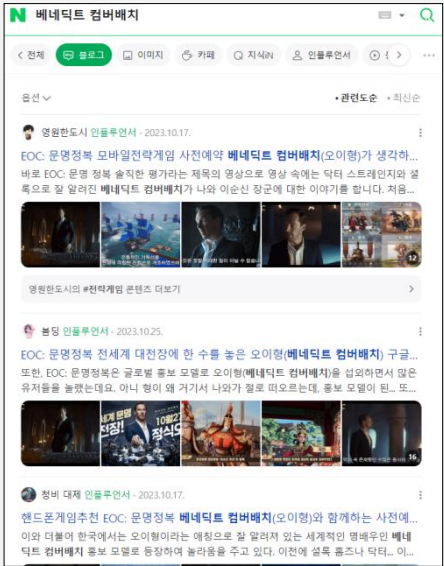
N 베네딕트 컴버배치

< 전체 블로그 이미지 카페 지식iN 인플루언서 ⊙ > ···

옵션 ∨ • 관련도순 • 최신순

영원한도시 인플루언서 · 2023.10.17.

EOC: 문명정복 모바일전략게임 사전예약 베네딕트 컴버배치(오이형)가 생각하...

바로 EOC: 문명 정복 솔직한 평가라는 제목의 영상으로 영상 속에는 닥터 스트레인지와 셜록으로 잘 알려진 베네딕트 컴버배치가 나와 이순신 장군에 대한 이야기를 합니다. 처음...

12

영원한도시의 #전략게임 콘텐츠 더보기 >

봉딩 인플루언서 · 2023.10.25.

EOC: 문명정복 전세계 대전장에 한 수를 놓은 오이형(베네딕트 컴버배치) 구글...

또한, EOC: 문명정복은 글로벌 홍보 모델로 오이형(베네딕트)을 섭외하면서 많은 유저들을 놀랬는데요. 아니 형이 왜 거기서 나와가 절로 떠오르는데, 홍보 모델이 된... 또...

16

청비 대제 인플루언서 · 2023.10.17.

핸드폰게임추천 EOC: 문명정복 베네딕트 컴버배치(오이형)와 함께하는 사전예...

이와 더불어 한국에서는 오이형이라는 애칭으로 잘 알려져 있는 세계적인 명배우인 베네딕트 컴버배치 홍보 모델로 등장하여 놀라움을 주고 있다. 이전에 셜록 홈즈나 닥터... 이...